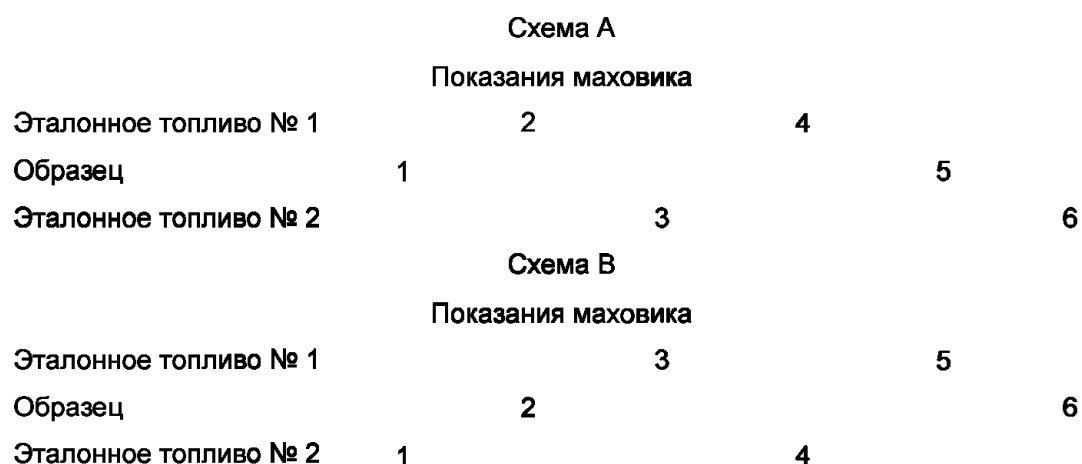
Схема А

Показания маховика

| | | | | | | |
|---|---|---|---|---|---|---|
| Эталонное топливо № 1 | | 2 | | 4 | | |
| Образец | 1 | | | | 5 | |
| Эталонное топливо № 2 | | | 3 | | | 6 |

Схема В

Показания маховика

| | | | | | | |
|---|---|---|---|---|---|---|
| Эталонное топливо № 1 | | | 3 | | 5 | |
| Образец | | 2 | | | | 6 |
| Эталонное топливо № 2 | 1 | | | 4 | | |